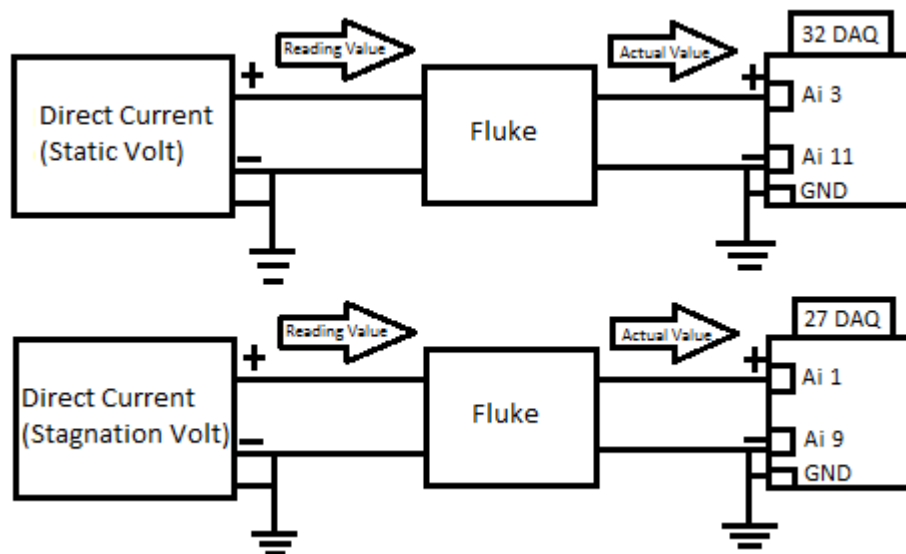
Reading Value

Actual Value

32 DAQ

Direct Current (Static Volt)

+

−

Fluke

+

−

Ai 3

Ai 11

GND

Reading Value

Actual Value

27 DAQ

Direct Current (Stagnation Volt)

+

−

Fluke

+

−

Ai 1

Ai 9

GND